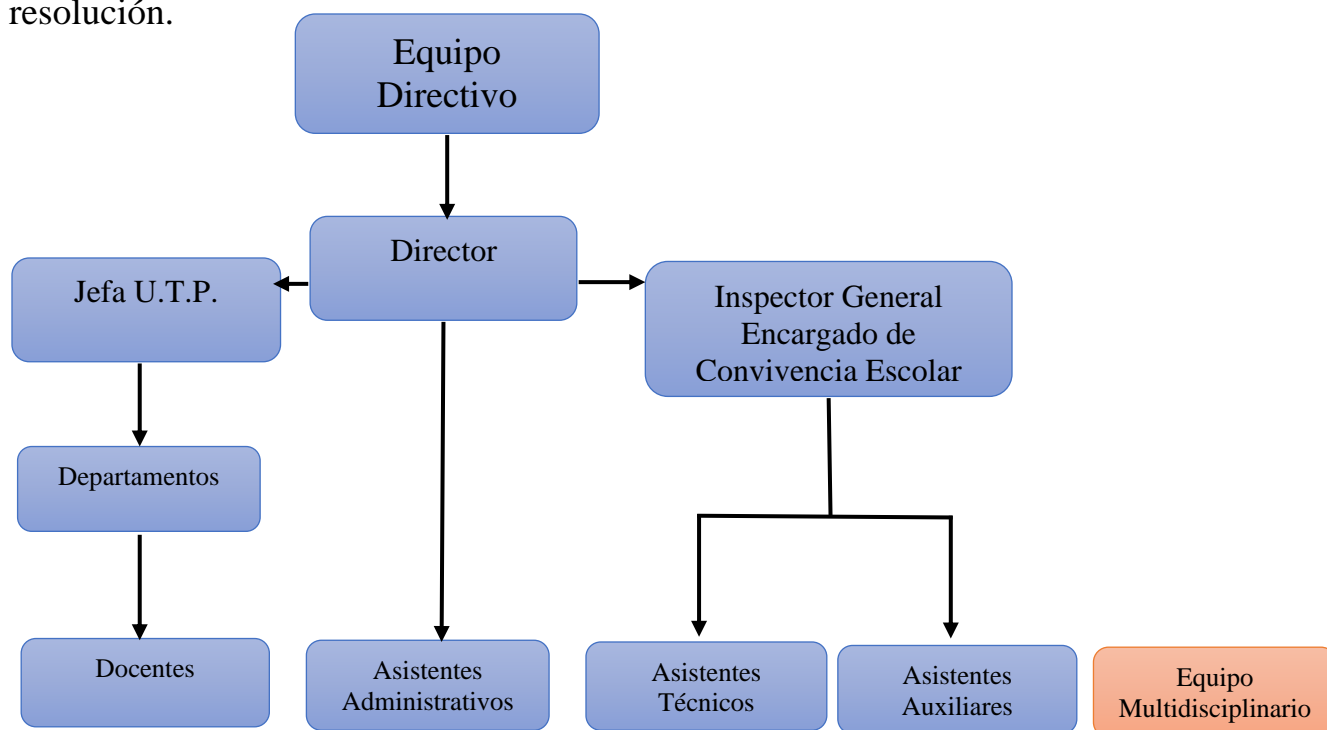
resolución.

Equipo Directivo

Director

Jefa U.T.P.

Inspector General Encargado de Convivencia Escolar

Departamentos

Docentes

Asistentes Administrativos

Asistentes Técnicos

Asistentes Auxiliares

Equipo Multidisciplinario